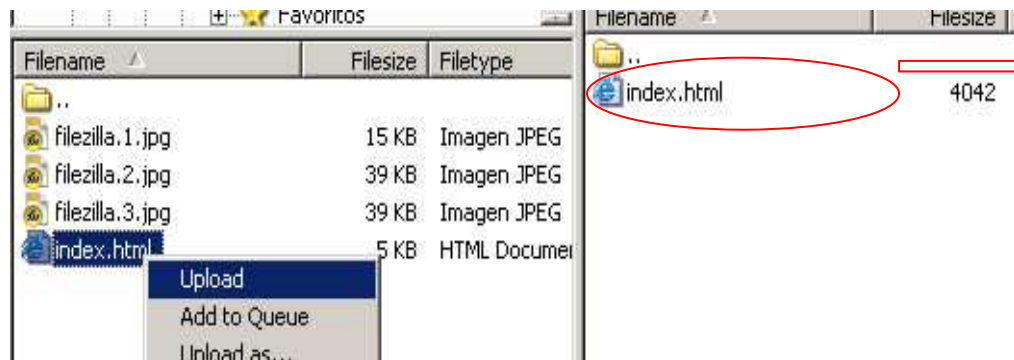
Favoritos

| Filename | Filesize | Filetype |
|---|---|---|
| .. | | |
| filezilla.1.jpg | 15 KB | Imagen JPEG |
| filezilla.2.jpg | 39 KB | Imagen JPEG |
| filezilla.3.jpg | 39 KB | Imagen JPEG |
| index.html | 5 KB | HTML Documer |

Upload
Add to Queue
Upload as...

| Filename | Filesize |
|---|---|
| .. | |
| index.html | 4042 |